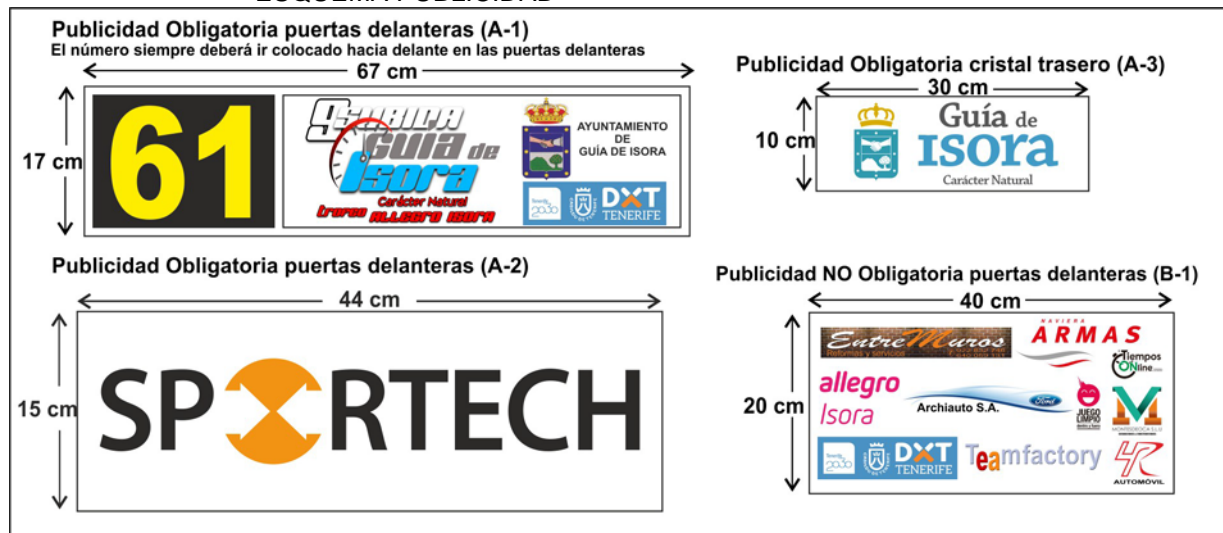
ESQUEMA PUBLICIDAD

Publicidad Obligatoria puertas delanteras (A-1)
El número siempre deberá ir colocado hacia delante en las puertas delanteras

67 cm

17 cm

61

Subida Guía de Isora
Carácter Natural
Trofeo Allegro Isora

AYUNTAMIENTO DE GUÍA DE ISORA

Tenerife 2030

DXT TENERIFE

Publicidad Obligatoria cristal trasero (A-3)

30 cm

10 cm

Guía de Isora
Carácter Natural

Publicidad Obligatoria puertas delanteras (A-2)

44 cm

15 cm

SPORTECH

Publicidad NO Obligatoria puertas delanteras (B-1)

40 cm

20 cm

EntreMuros
Reformas y servicios

NAVIERA ARMAS

Tiempos Online

allegro Isora

Archiauto S.A.

Ford

JUEGO LIMPIO

MONTEDEOCA S.L.U.

Tenerife 2030

DXT TENERIFE

Teamfactory

AUTOMÓVIL